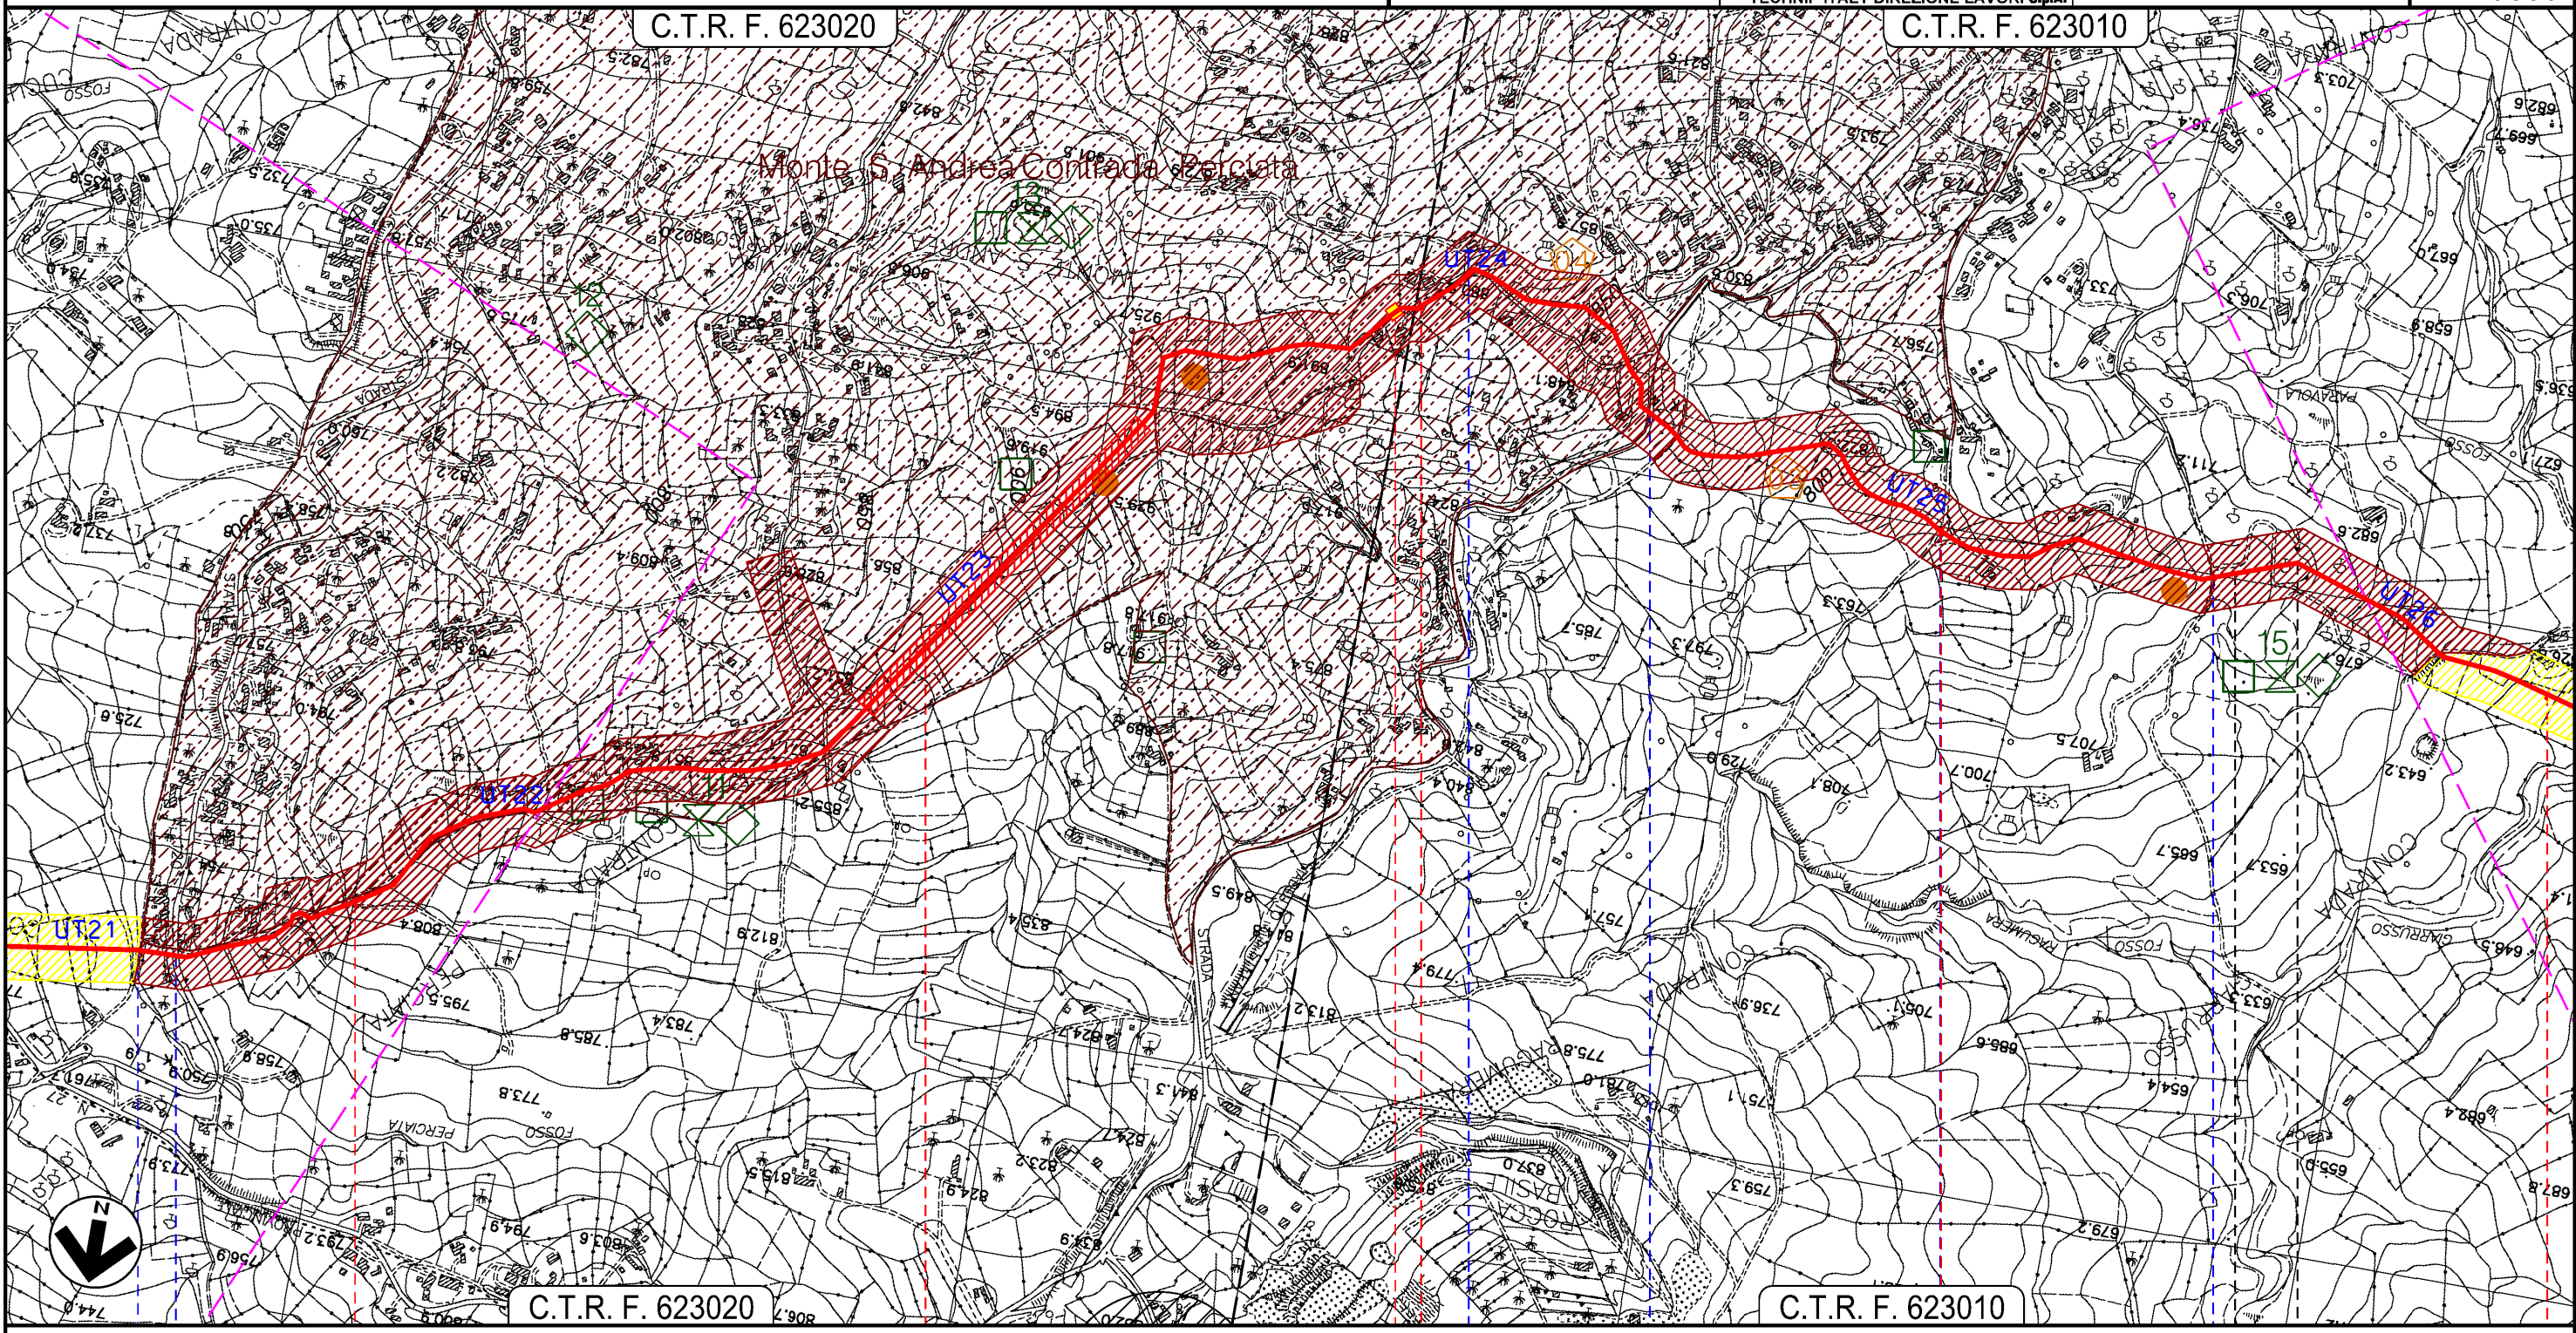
C.T.R. F. 623020

C.T.R. F. 623010

Monte S. Andrea Contrada Perciata

12

12

UT24

04

UT23

UT25

03

UT26

15

UT22

11

UT21

CONTRADA

FOSSO

STRADA

PARAVOLA

FOSSO

RAGAMERA

FOSSO

GIARRUSSO

CONTRADA

PERCIATA

FOSSO

ROCCA

BASILE

N

C.T.R. F. 623020

C.T.R. F. 623010